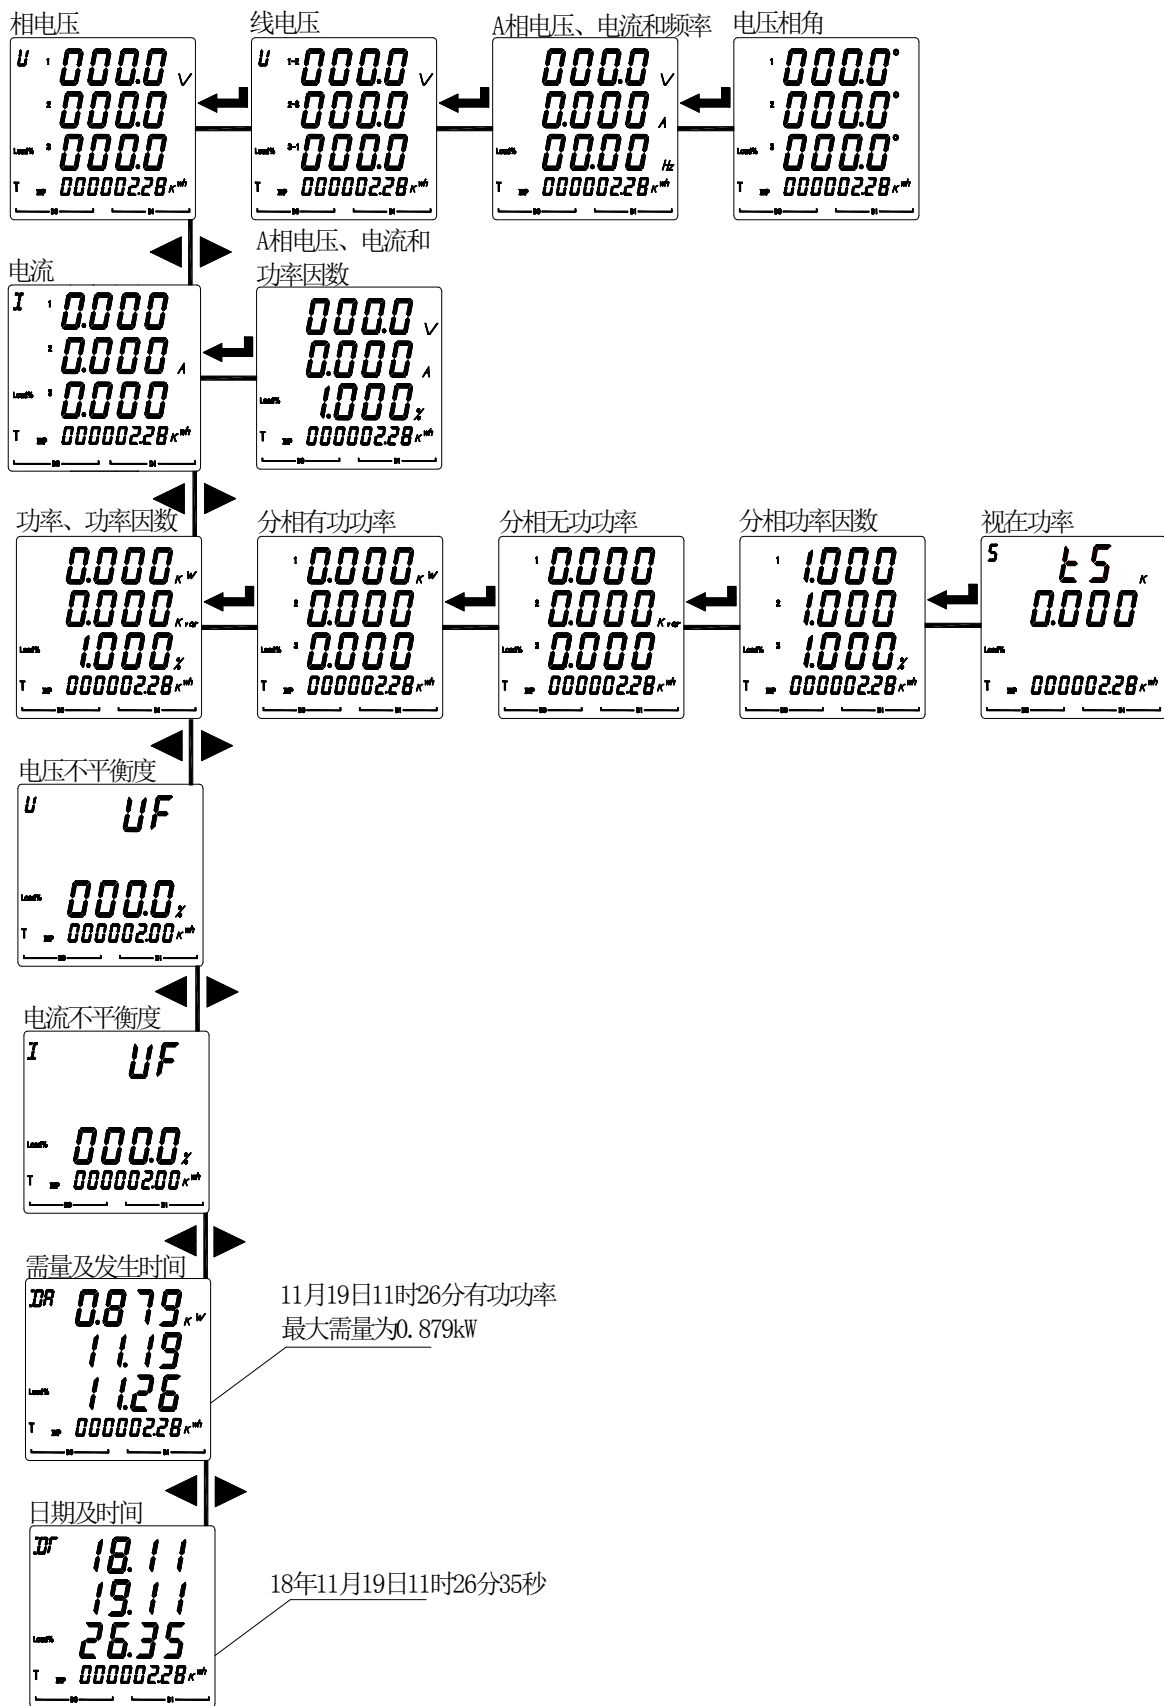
相电压
U 1 000.0 V
2 000.0
Load% 3 000.0
T 00000228 Kwh

线电压
U 1-2 000.0 V
2-3 000.0
Load% 3-1 000.0
T 00000228 Kwh

A相电压、电流和频率
000.0 V
0.000 A
Load% 00.00 Hz
T 00000228 Kwh

电压相角
1 000.0°
2 000.0°
Load% 3 000.0°
T 00000228 Kwh

电流
I 1 0.000
2 0.000 A
Load% 3 0.000
T 00000228 Kwh

A相电压、电流和功率因数
000.0 V
0.000 A
Load% 1.000 %
T 00000228 Kwh

功率、功率因数
0.000 Kw
0.000 Kvar
Load% 1.000 %
T 00000228 Kwh

分相有功功率
1 0.000 Kw
2 0.000
Load% 3 0.000
T 00000228 Kwh

分相无功功率
1 0.000
2 0.000 Kvar
Load% 3 0.000
T 00000228 Kwh

分相功率因数
1 1.000
2 1.000
Load% 3 1.000 %
T 00000228 Kwh

视在功率
S tS K
0.000
Load%
T 00000228 Kwh

电压不平衡度
U UF
Load% 000.0 %
T 00000200 Kwh

电流不平衡度
I UF
Load% 000.0 %
T 00000200 Kwh

需量及发生时间
DR 0.879 Kw
11.19
Load% 11.26
T 00000228 Kwh

11月19日11时26分有功功率最大需量为0.879kW

日期及时间
DT 18.11
19.11
Load% 26.35
T 00000228 Kwh

18年11月19日11时26分35秒